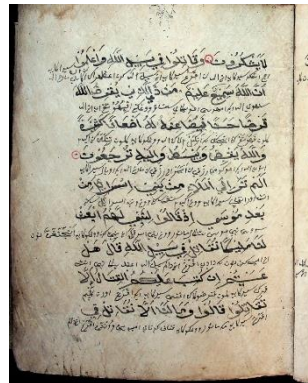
لا يشكرون ۞ وقاتلوا في سبيل الله واعلموا
أن الله سميع عليم ۞ من ذا الذي يقرض الله
قرضا حسنا فيضاعفه له أضعافا كثيرة
والله يقبض ويبسط وإليه ترجعون ۞
ألم تر إلى الملإ من بني إسرائيل من
بعد موسى إذ قالوا لنبي لهم ابعث
لنا ملكا نقاتل في سبيل الله قال هل
عسيتم إن كتب عليكم القتال ألا
تقاتلوا قالوا وما لنا ألا نقاتل في

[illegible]